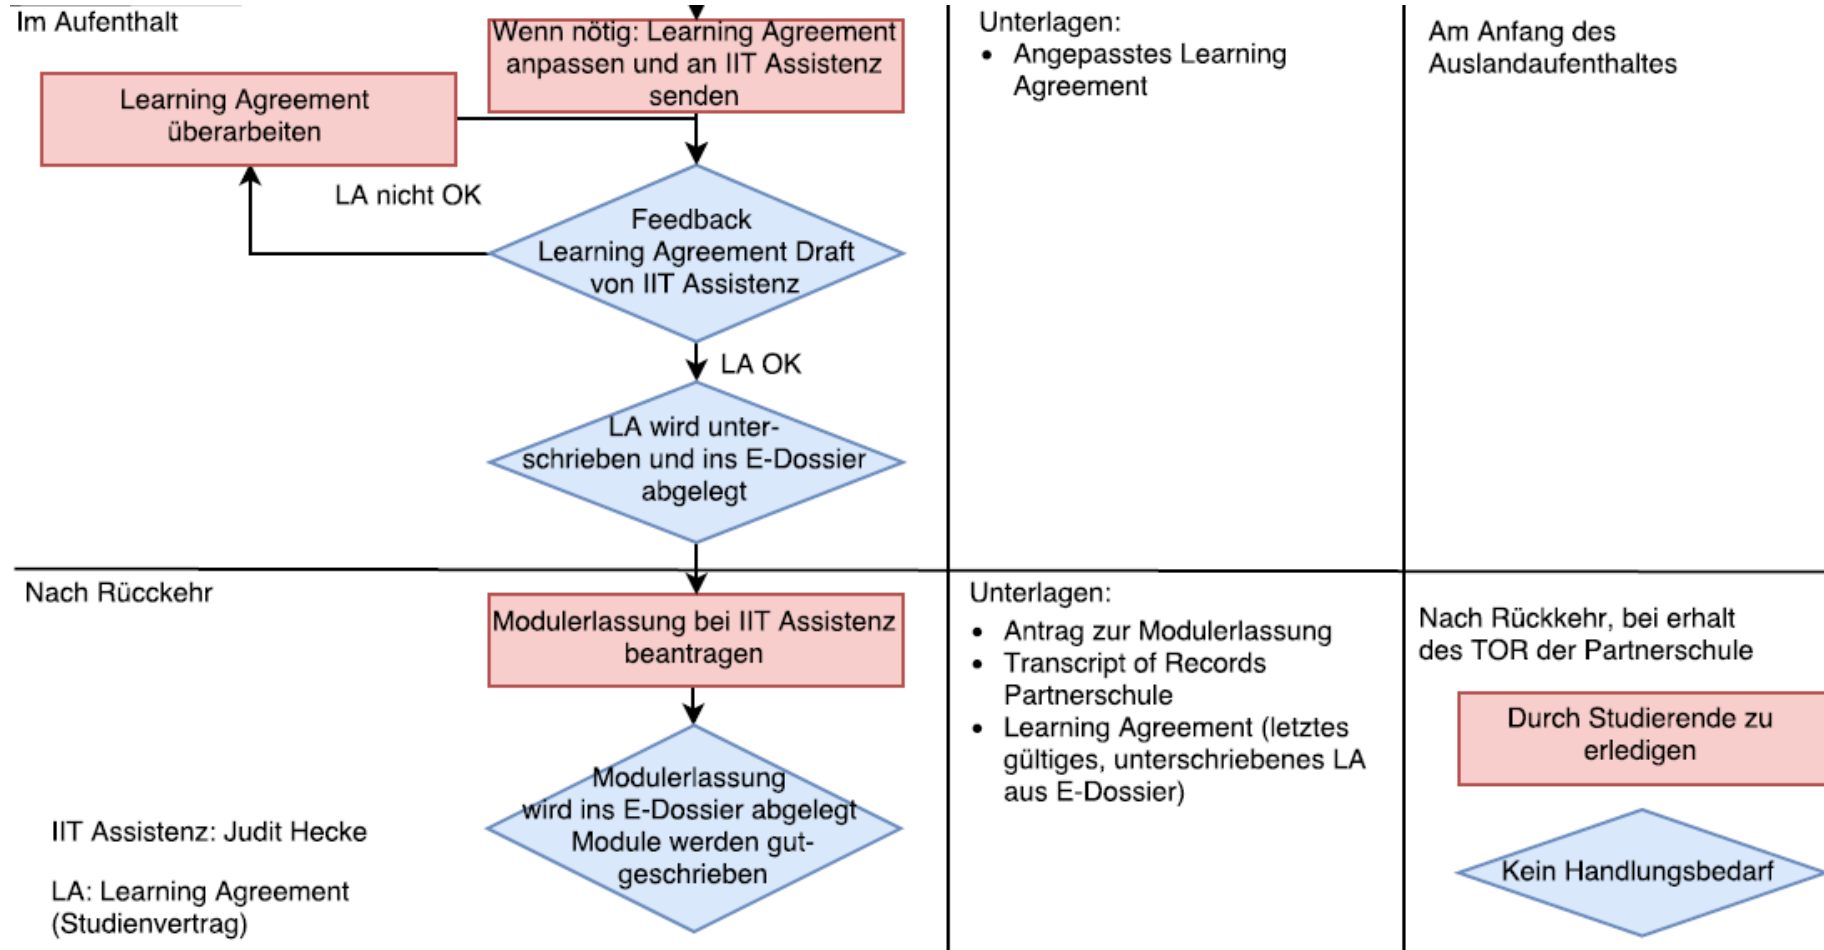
Im Aufenthalt

Wenn nötig: Learning Agreement anpassen und an IIT Assistenz senden

Learning Agreement überarbeiten

LA nicht OK

Feedback Learning Agreement Draft von IIT Assistenz

LA OK

LA wird unterschrieben und ins E-Dossier abgelegt

Unterlagen:
- Angepasstes Learning Agreement

Am Anfang des Auslandaufenthaltes

Nach Rücckehr

Modulerlassung bei IIT Assistenz beantragen

Modulerlassung wird ins E-Dossier abgelegt Module werden gutgeschrieben

IIT Assistenz: Judit Hecke

LA: Learning Agreement (Studienvertrag)

Unterlagen:
- Antrag zur Modulerlassung
- Transcript of Records Partnerschule
- Learning Agreement (letztes gültiges, unterschriebenes LA aus E-Dossier)

Nach Rückkehr, bei erhalt des TOR der Partnerschule

Durch Studierende zu erledigen

Kein Handlungsbedarf